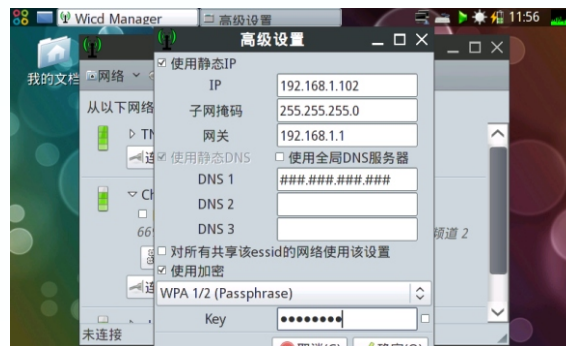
Wicd Manager
高级设置
11:56
我的文档
网络
从以下网络
TN
连
Ch
66
频道 2
连
未连接
高级设置
使用静态IP
IP 192.168.1.102
子网掩码 255.255.255.0
网关 192.168.1.1
使用静态DNS
使用全局DNS服务器
DNS 1 ###.###.###.###
DNS 2
DNS 3
对所有共享该essid的网络使用该设置
使用加密
WPA 1/2 (Passphrase)
Key ••••••••
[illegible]
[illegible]